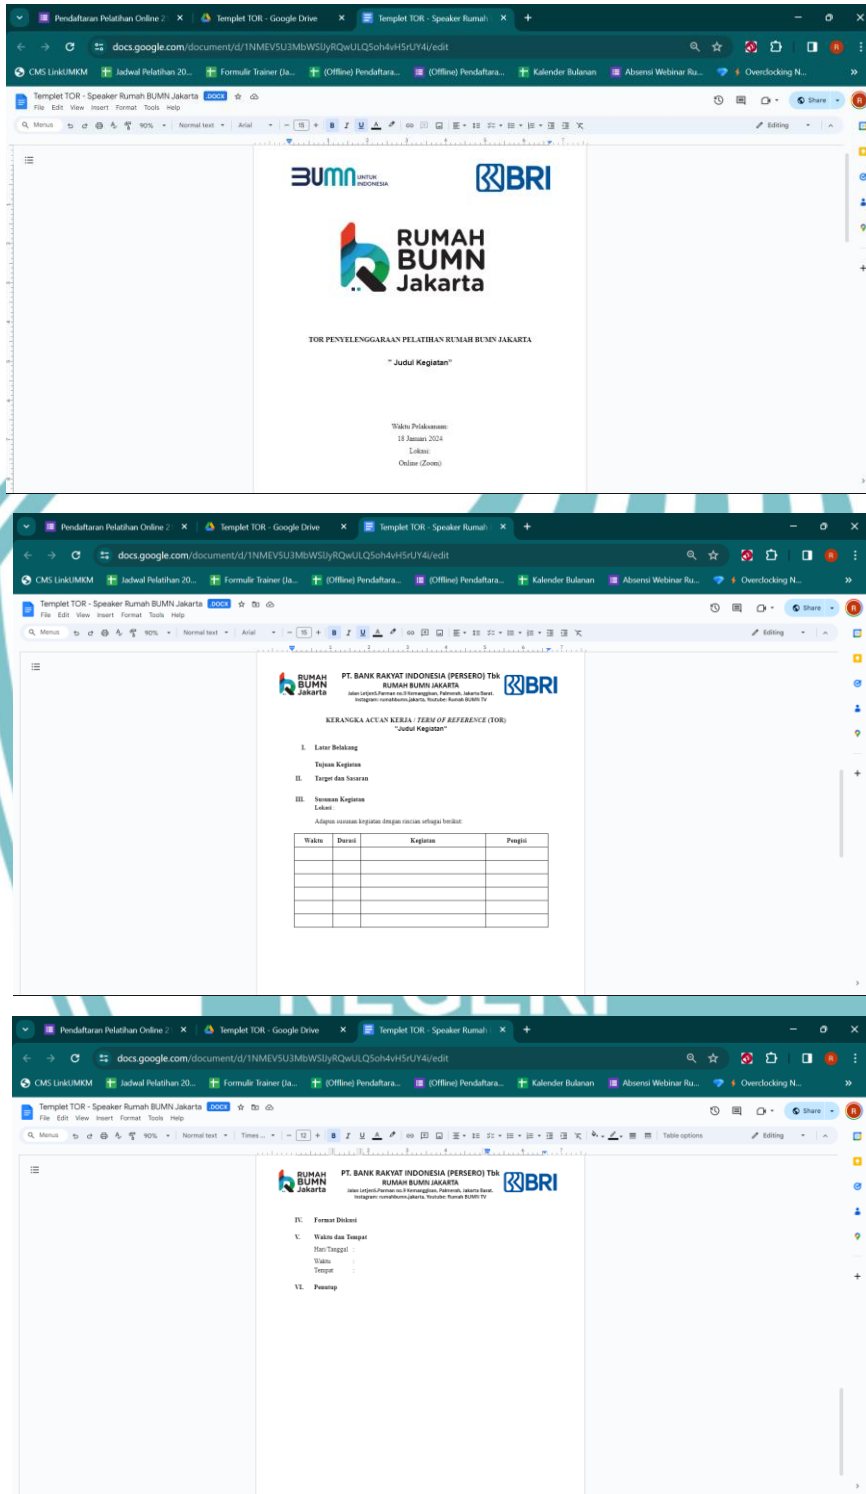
Pendaftaran Pelatihan Online 2 × Templet TOR - Google Drive × Templet TOR - Speaker Rumah × +

docs.google.com/document/d/1NMEV5U3MbWSlJyRQwULQSoh4vH5rUY4i/edit

CMS LinkUMKM Jadwal Pelatihan 20... Formulir Trainer (Ja... (Offline) Pendaftara... (Offline) Pendaftara... Kalender Bulanan Absensi Webinar Ru... Overclocking N...

Templet TOR - Speaker Rumah BUMN Jakarta .DOCX
File Edit View Insert Format Tools Help
Menus 90% Normal text Arial 15 Editing
Share

BUMN UNTUK INDONESIA BRI

RUMAH BUMN Jakarta

TOR PENYELENGGARAAN PELATIHAN RUMAH BUMN JAKARTA

" Judul Kegiatan"

Waktu Pelaksanaan:
18 Januari 2024
Lokasi:
Online (Zoom)

Pendaftaran Pelatihan Online 2 × Templet TOR - Google Drive × Templet TOR - Speaker Rumah × +

docs.google.com/document/d/1NMEV5U3MbWSlJyRQwULQSoh4vH5rUY4i/edit

CMS LinkUMKM Jadwal Pelatihan 20... Formulir Trainer (Ja... (Offline) Pendaftara... (Offline) Pendaftara... Kalender Bulanan Absensi Webinar Ru... Overclocking N...

Templet TOR - Speaker Rumah BUMN Jakarta .DOCX
File Edit View Insert Format Tools Help
Menus 90% Normal text Arial 15 Editing
Share

RUMAH BUMN Jakarta PT. BANK RAKYAT INDONESIA (PERSERO) Tbk
RUMAH BUMN JAKARTA
Jalan LetjenS.Parman no.9 Kemanggisan, Palmerah, Jakarta Barat.
Instagram: rumahbumn.jakarta, Youtube: Rumah BUMN TV
BRI

KERANGKA ACUAN KERJA / TERM OF REFERENCE (TOR)
"Judul Kegiatan"

I. Latar Belakang

Tujuan Kegiatan

II. Target dan Sasaran

III. Susunan Kegiatan
Lokasi :
Adapun susunan kegiatan dengan rincian sebagai berikut:

| Waktu | Durasi | Kegiatan | Pengisi |
|---|---|---|---|
| | | | |
| | | | |
| | | | |
| | | | |
| | | | |
| | | | |

Pendaftaran Pelatihan Online 2 × Templet TOR - Google Drive × Templet TOR - Speaker Rumah × +

docs.google.com/document/d/1NMEV5U3MbWSlJyRQwULQSoh4vH5rUY4i/edit

CMS LinkUMKM Jadwal Pelatihan 20... Formulir Trainer (Ja... (Offline) Pendaftara... (Offline) Pendaftara... Kalender Bulanan Absensi Webinar Ru... Overclocking N...

Templet TOR - Speaker Rumah BUMN Jakarta .DOCX
File Edit View Insert Format Tools Help
Menus 90% Normal text Times... 12 Table options Editing
Share

RUMAH BUMN Jakarta PT. BANK RAKYAT INDONESIA (PERSERO) Tbk
RUMAH BUMN JAKARTA
Jalan LetjenS.Parman no.9 Kemanggisan, Palmerah, Jakarta Barat.
Instagram: rumahbumn.jakarta, Youtube: Rumah BUMN TV
BRI

IV. Format Diskusi

V. Waktu dan Tempat
Hari/Tanggal :
Waktu :
Tempat :

VI. Penutup